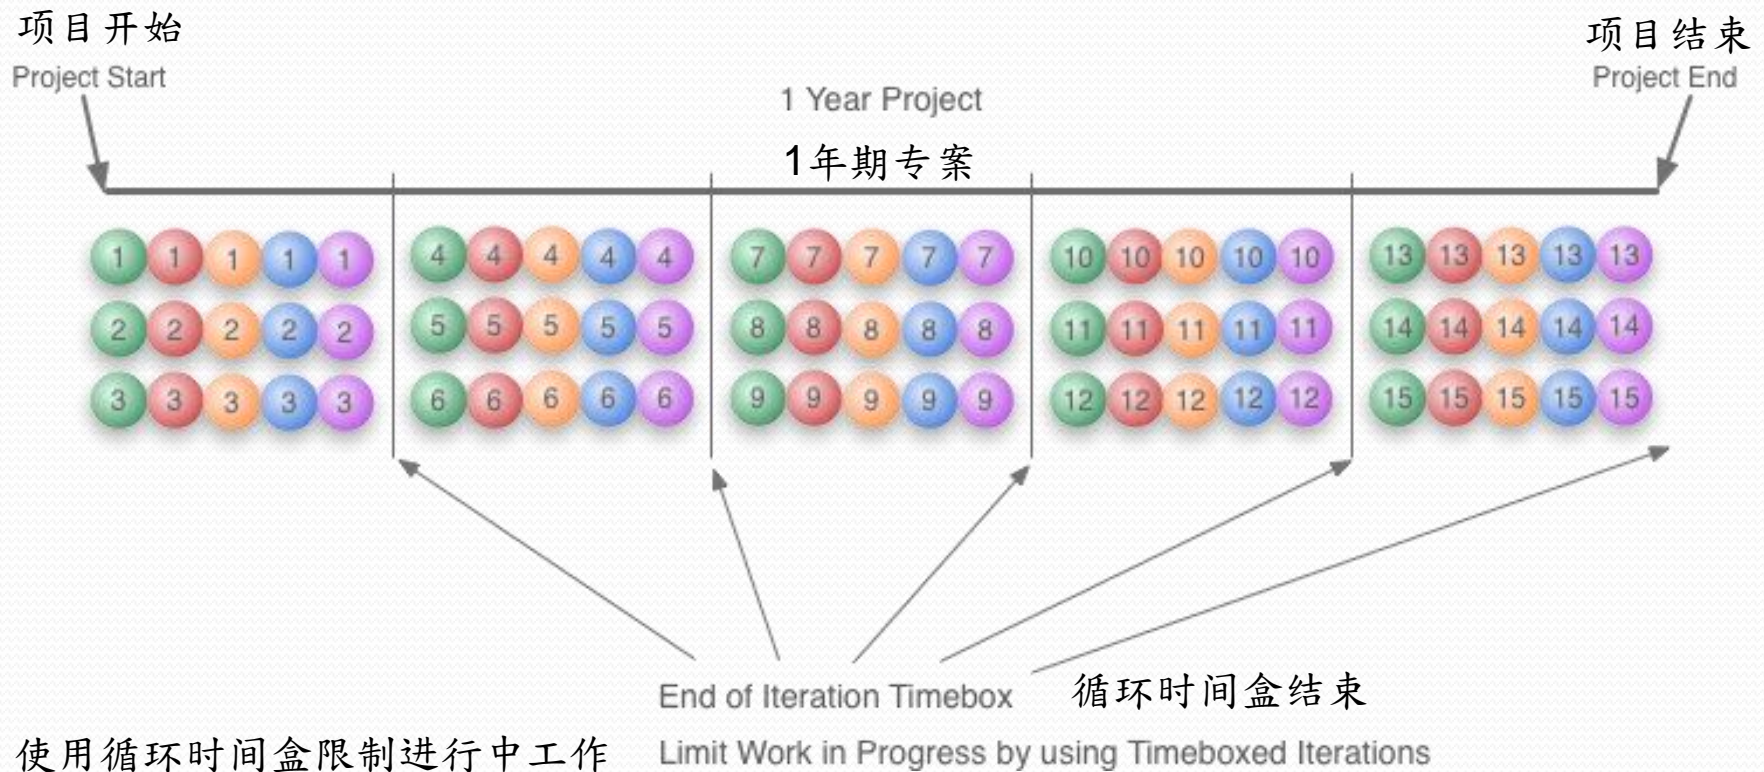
项目开始
Project Start

项目结束
Project End

1 Year Project

1年期专案

| 1 | 1 | 1 | 1 | 1 | 4 | 4 | 4 | 4 | 4 | 7 | 7 | 7 | 7 | 7 | 10 | 10 | 10 | 10 | 10 | 13 | 13 | 13 | 13 | 13 |
|---|---|---|---|---|---|---|---|---|---|---|---|---|---|---|---|---|---|---|---|---|---|---|---|---|
| 2 | 2 | 2 | 2 | 2 | 5 | 5 | 5 | 5 | 5 | 8 | 8 | 8 | 8 | 8 | 11 | 11 | 11 | 11 | 11 | 14 | 14 | 14 | 14 | 14 |
| 3 | 3 | 3 | 3 | 3 | 6 | 6 | 6 | 6 | 6 | 9 | 9 | 9 | 9 | 9 | 12 | 12 | 12 | 12 | 12 | 15 | 15 | 15 | 15 | 15 |

End of Iteration Timebox
循环时间盒结束

使用循环时间盒限制进行中工作
Limit Work in Progress by using Timeboxed Iterations